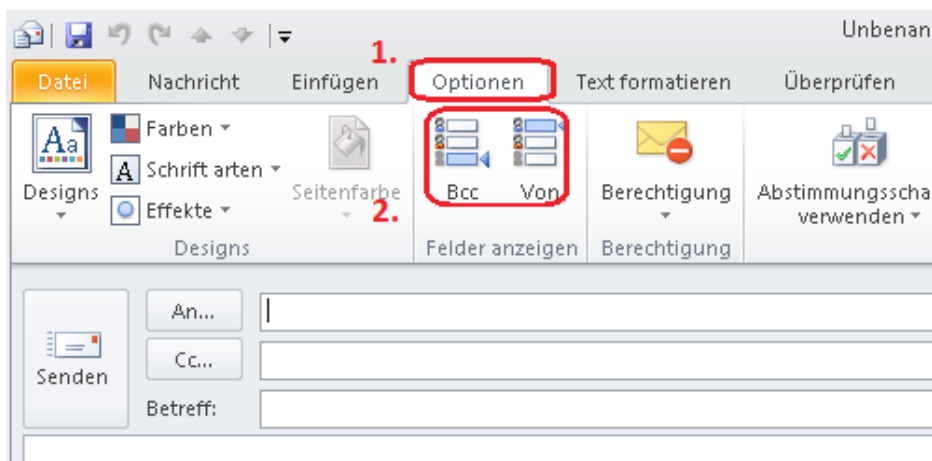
Unbenan

1.

Datei Nachricht Einfügen Optionen Text formatieren Überprüfen

Farben
Schrift arten
Effekte
Designs
Seitenfarbe
Designs

Bcc Von
2.
Felder anzeigen

Berechtigung
Berechtigung

Abstimmungsscha
verwenden

Senden
An...
Cc...
Betreff: